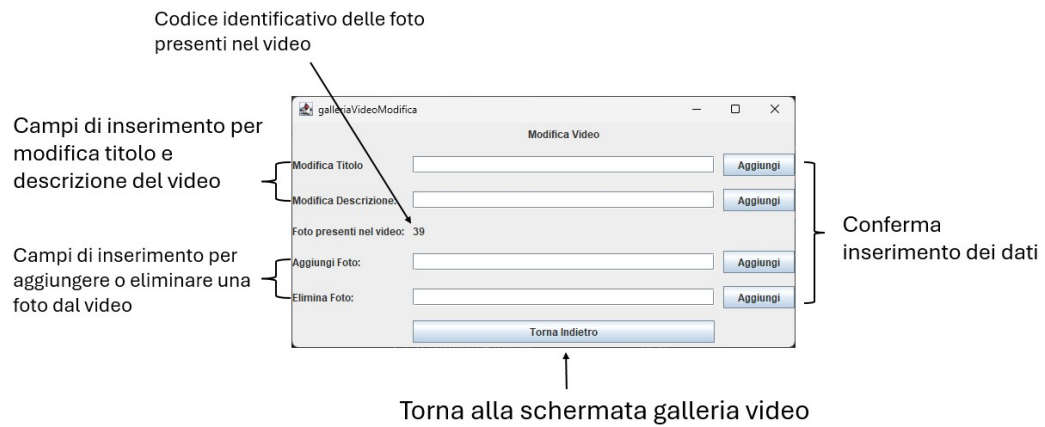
Codice identificativo delle foto presenti nel video

galleriaVideoModifica

Modifica Video

Campi di inserimento per modifica titolo e descrizione del video

Modifica Titolo
Aggiungi

Modifica Descrizione:
Aggiungi

Foto presenti nel video: 39

Campi di inserimento per aggiungere o eliminare una foto dal video

Aggiungi Foto:
Aggiungi

Elimina Foto:
Aggiungi

Conferma inserimento dei dati

Torna Indietro

Torna alla schermata galleria video